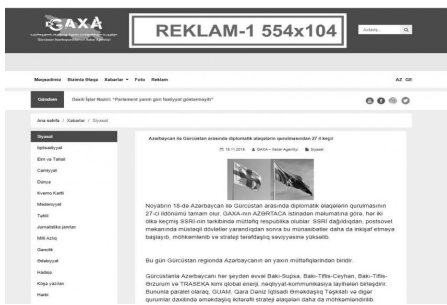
QAXA

REKLAM-1 554x104

Axtarış

Məqsədimiz Bizimlə Əlaqə Xəbərlər Foto Reklam

AZ GE

Gündəm

Daxili İşlər Naziri: "Parlament yaxın gün fəaliyyət göstərməyib"

Ana səhifə / Xəbərlər / Siyasət

Siyasət
İqtisadiyyat
Elm və Təhsil
Cəmiyyət
Dünya
Kvemo Kartli
Mədəniyyət
Təhlil
Jurnalistika yazıları
Milli Azlıq
Gənclik
Reportaj
Hadisə
Köşə yazıları
Hərbi

Azərbaycan ilə Gürcüstan arasında diplomatik əlaqələrin qurulmasından 27 il keçir

18.11.2019 GAXA - Xəbər Agentliyi Siyasət

Noyabrın 18-də Azərbaycan ilə Gürcüstan arasında diplomatik əlaqələrin qurulmasının 27-ci ildönümü tamam olur. GAXA-nın AZƏRTAC istinadən məlumatına görə, hər iki ölkə keçmiş SSRİ-nin tərkibində müttəfiq respublika olublar. SSRİ dağıldıqdan, postsovet məkanında müstəqil dövlətlər yarandıqdan sonra bu münasibətlər daha da inkişaf etməyə başlayıb, möhkəmlənib və strateji tərəfdaşlıq səviyyəsinə yüksəlib.

Bu gün Gürcüstan regionda Azərbaycanın ən yaxın müttəfiqlərindən biridir.

Gürcüstanla Azərbaycanı hər şeydən əvvəl Bakı-Supsa, Bakı-Tiflis-Ceyhan, Bakı-Tiflis-Ərzurum və TRASEKA kimi qlobal enerji, nəqliyyat-kommunikasiya layihələri birləşdirir. Bununla paralel olaraq, GUAM, Qara Dəniz İqtisadi Əməkdaşlıq Təşkilatı və digər qurumlar daxilində əməkdaşlıq ikitərəfli strateji əlaqələri daha da möhkəmləndirib.